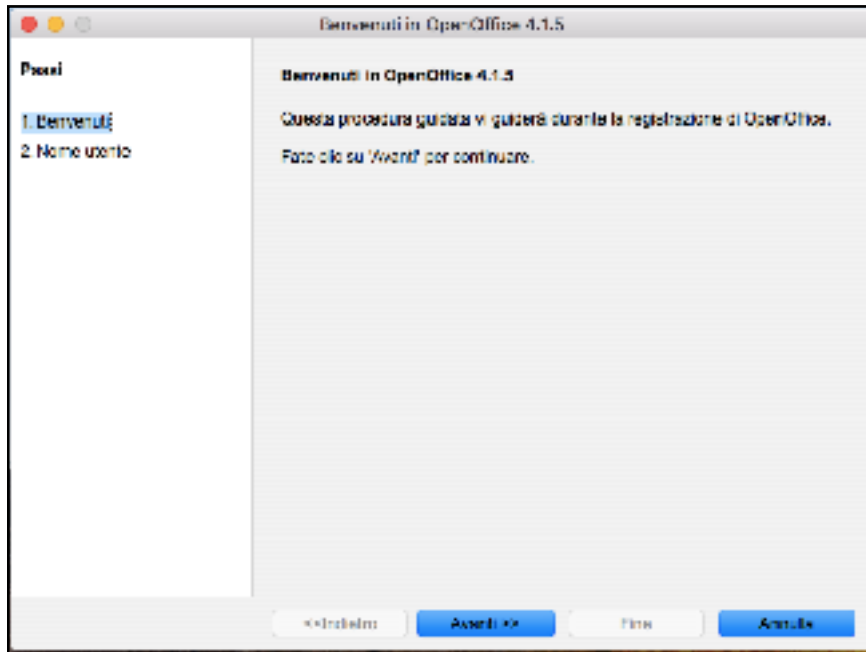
Benvenuti in OpenOffice 4.1.5

Passi

1. Benvenuti

2. Nome utente

Benvenuti in OpenOffice 4.1.5

Questa procedura guidata vi guiderà durante la registrazione di OpenOffice.

Fate clic su 'Avanti' per continuare.

<< Indietro

Avanti >>

Fine

Annulla